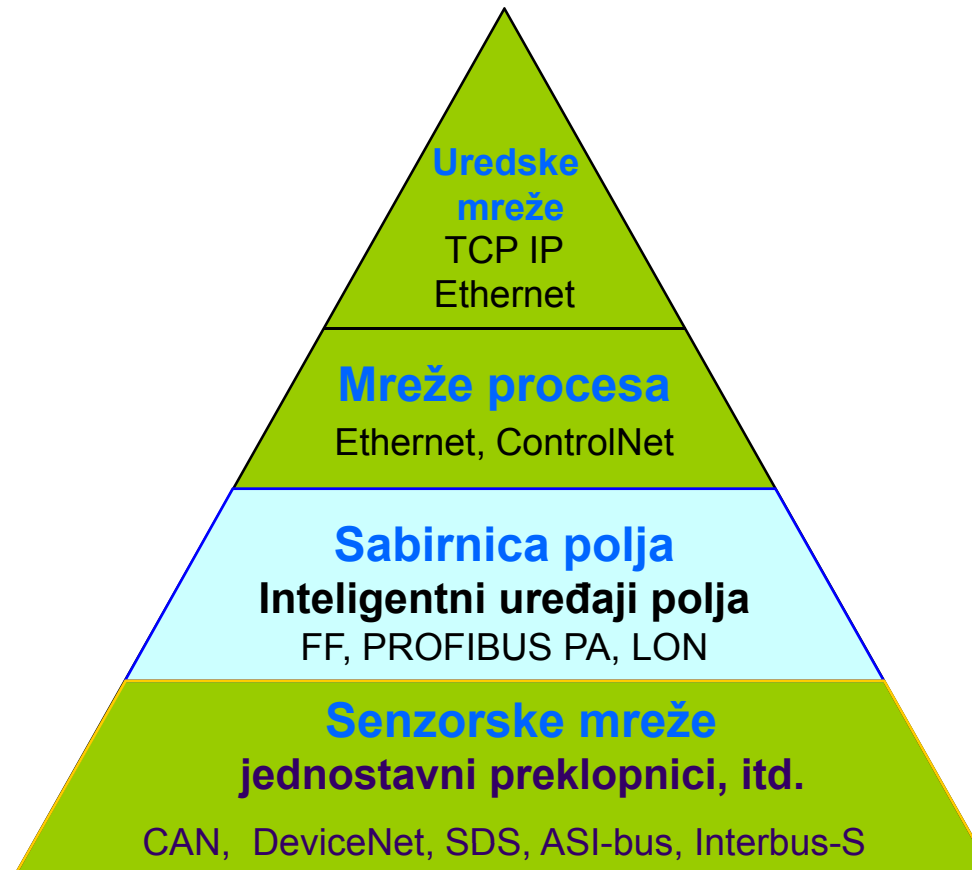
Uredske mreže
TCP IP
Ethernet

Mreže procesa
Ethernet, ControlNet

Sabirnica polja
Inteligentni uređaji polja
FF, PROFIBUS PA, LON

Senzorske mreže
jednostavni preklopnici, itd.
CAN, DeviceNet, SDS, ASI-bus, Interbus-S